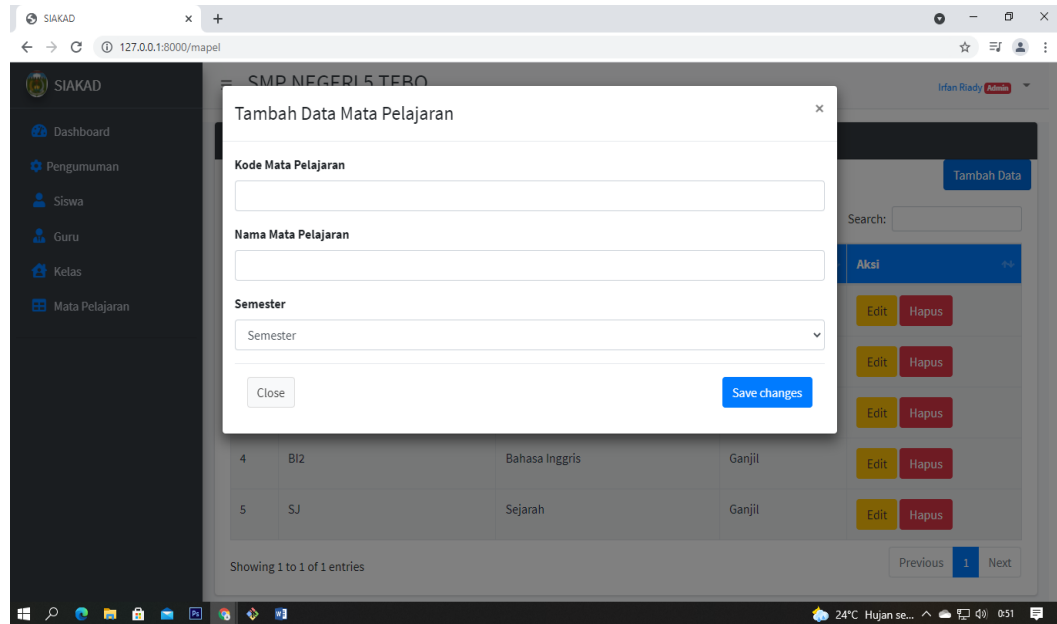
SIAKAD
127.0.0.1:8000/mapel

SIAKAD
Dashboard
Pengumuman
Siswa
Guru
Kelas
Mata Pelajaran

SMP NEGERI 5 TEBO
Irfan Riady Admin

Tambah Data Mata Pelajaran
×
Kode Mata Pelajaran
Nama Mata Pelajaran
Semester
Semester
Close
Save changes

Tambah Data
Search:

| | | | | Aksi |
|---|---|---|---|---|
| | | | | Edit Hapus |
| | | | | Edit Hapus |
| | | | | Edit Hapus |
| 4 | BI2 | Bahasa Inggris | Ganjil | Edit Hapus |
| 5 | SJ | Sejarah | Ganjil | Edit Hapus |

Showing 1 to 1 of 1 entries
Previous 1 Next

24°C Hujan se... 0:51